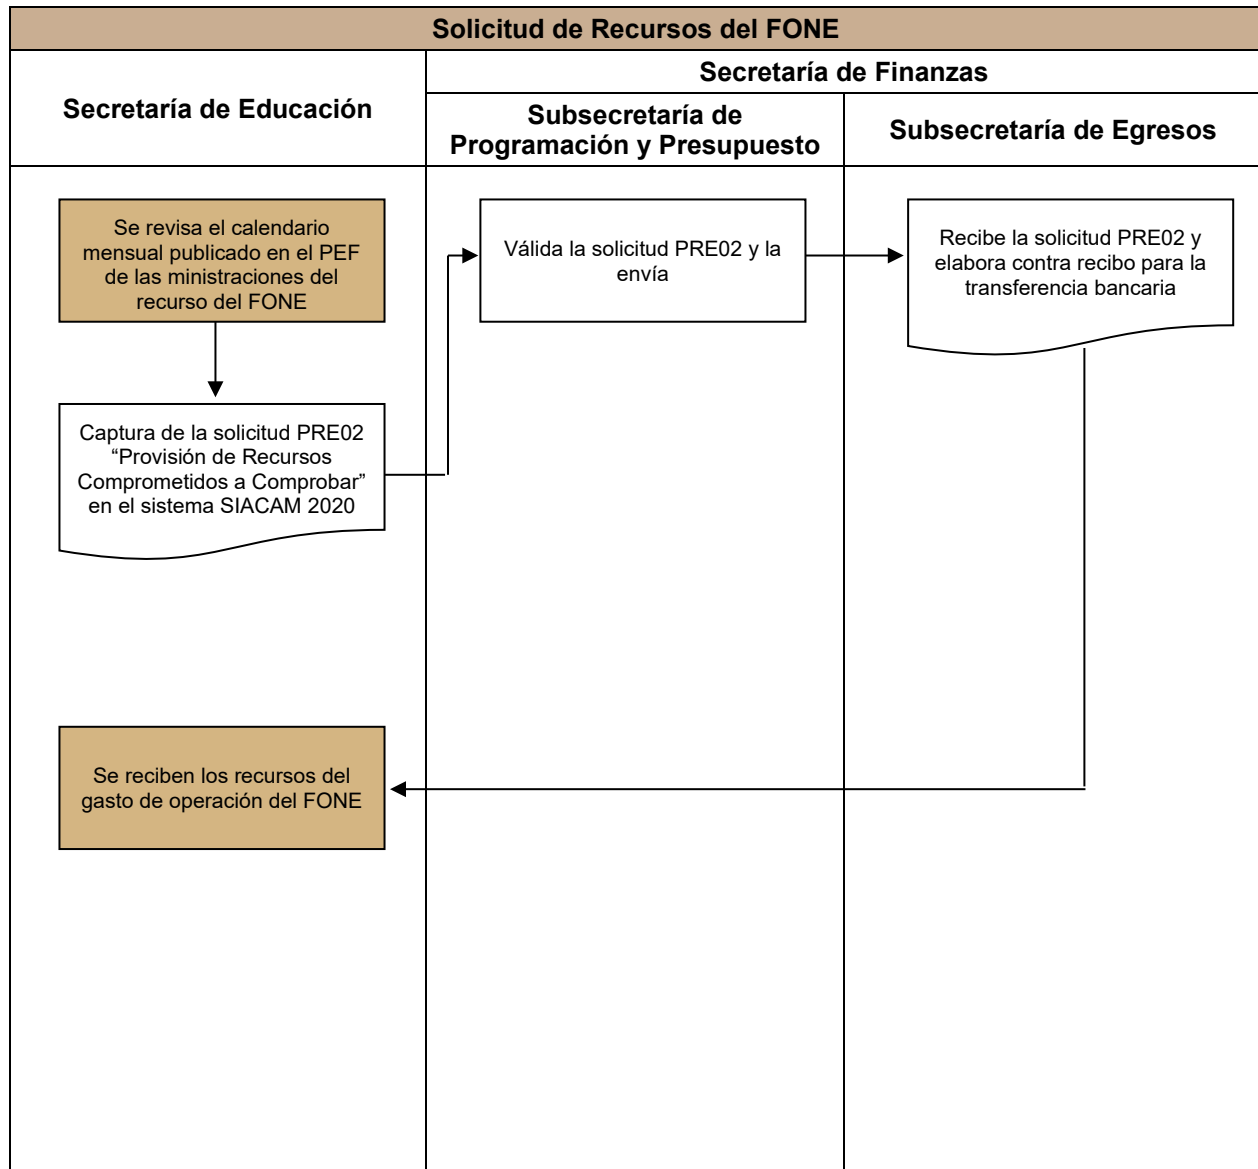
Solicitud de Recursos del FONE

Secretaría de Educación

Secretaría de Finanzas

Subsecretaría de Programación y Presupuesto

Subsecretaría de Egresos

Se revisa el calendario mensual publicado en el PEF de las ministraciones del recurso del FONE

Captura de la solicitud PRE02 “Provisión de Recursos Comprometidos a Comprobar” en el sistema SIACAM 2020

Válida la solicitud PRE02 y la envía

Recibe la solicitud PRE02 y elabora contra recibo para la transferencia bancaria

Se reciben los recursos del gasto de operación del FONE